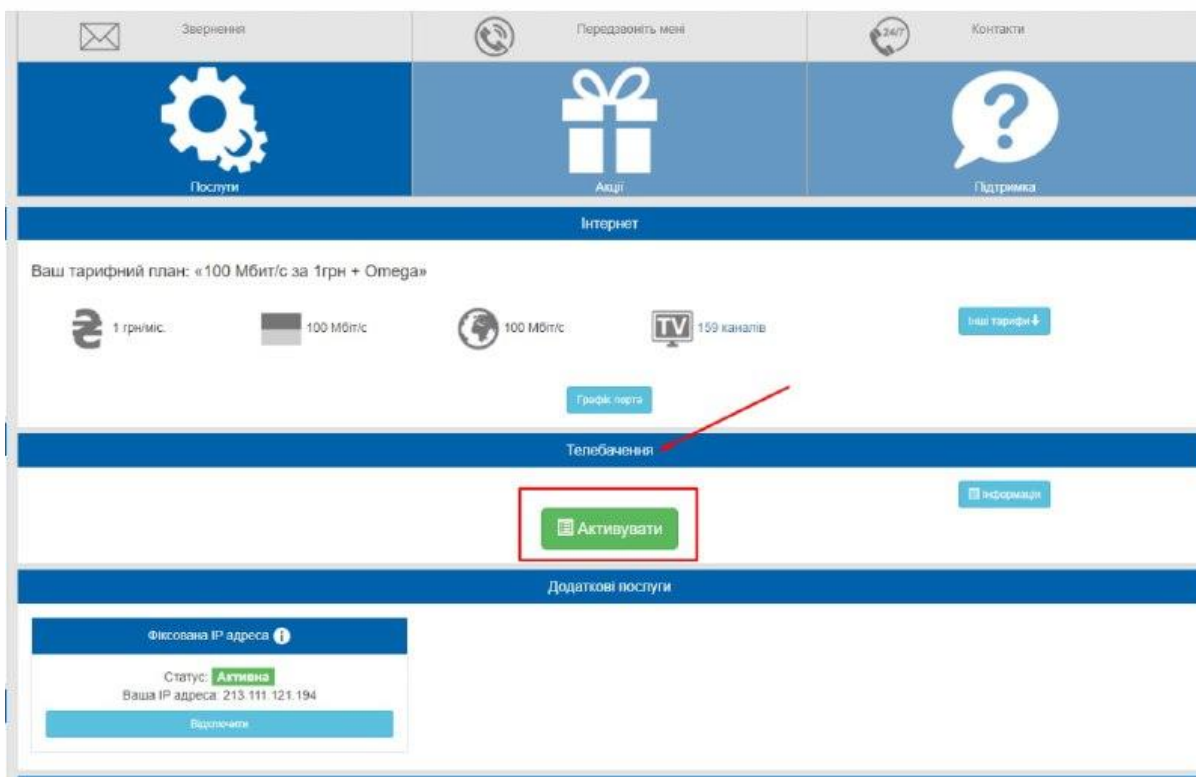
Звернення

Передзвоніть мені

24/7

Контакти

Послуги

Акції

Підтримка

Інтернет

Ваш тарифний план: «100 Мбит/с за 1грн + Omega»

1 грн/міс.

100 Мбіт/с

100 Мбіт/с

TV 159 каналів

Інші тарифи

Графік порта

Телебачення

Інформація

Активувати

Додаткові послуги

Фіксована IP адреса

Статус: Активна
Ваша IP адреса: 213.111.121.194

Відключити